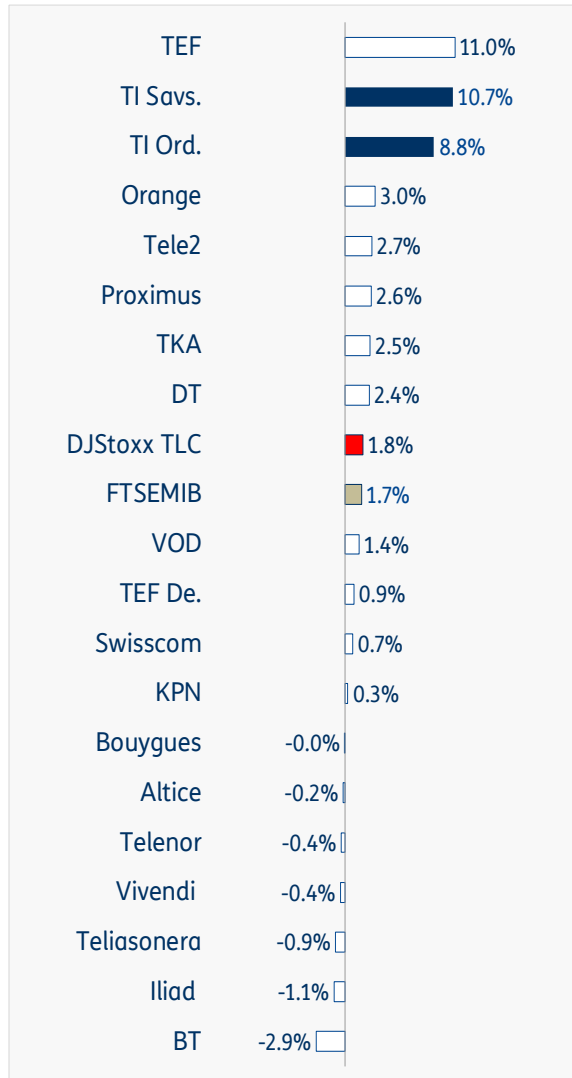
| | |
|---|---|
| TEF | 11.0% |
| TI Savs. | 10.7% |
| TI Ord. | 8.8% |
| Orange | 3.0% |
| Tele2 | 2.7% |
| Proximus | 2.6% |
| TKA | 2.5% |
| DT | 2.4% |
| DJStoxx TLC | 1.8% |
| FTSEMIB | 1.7% |
| VOD | 1.4% |
| TEF De. | 0.9% |
| Swisscom | 0.7% |
| KPN | 0.3% |
| Bouygues | -0.0% |
| Altice | -0.2% |
| Telenor | -0.4% |
| Vivendi | -0.4% |
| Teliasonera | -0.9% |
| Iliad | -1.1% |
| BT | -2.9% |